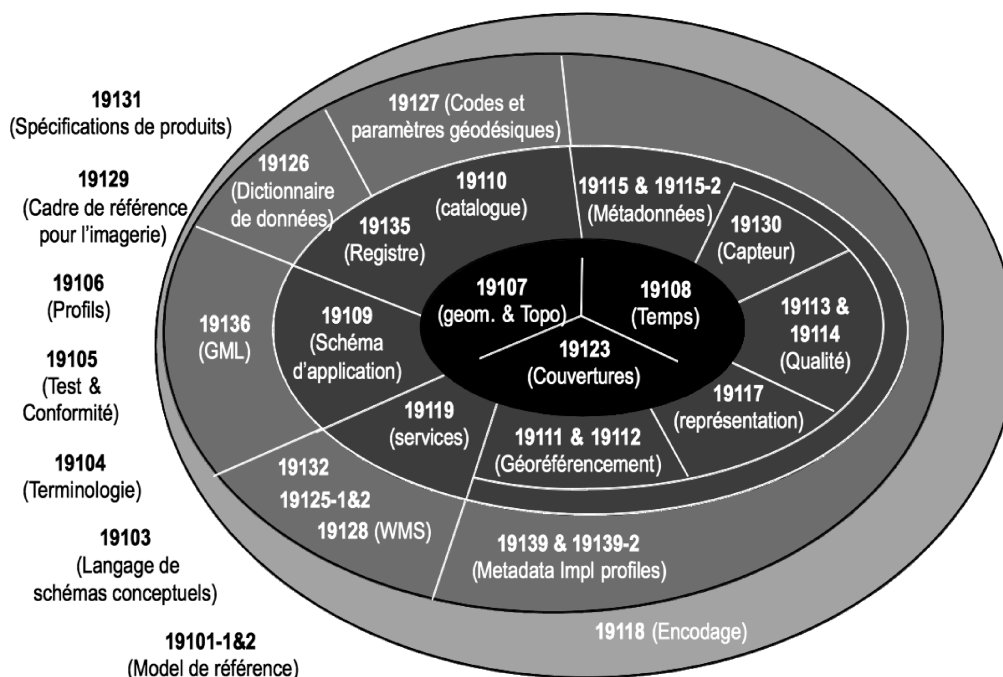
19131
(Spécifications de produits)

19129
(Cadre de référence pour l'imagerie)

19106
(Profils)

19105
(Test & Conformité)

19104
(Terminologie)

19103
(Langage de schémas conceptuels)

19101-1&2
(Model de référence)

19127 (Codes et paramètres géodésiques)

19126 (Dictionnaire de données)

19110 (catalogue)

19115 & 19115-2 (Métadonnées)

19135 (Registre)

19130 (Capteur)

19107 (geom. & Topo)

19108 (Temps)

19136 (GML)

19109 (Schéma d'application)

19113 & 19114 (Qualité)

19123 (Couvertures)

19117 (représentation)

19119 (services)

19111 & 19112 (Géoréférencement)

19132
19125-1&2
19128 (WMS)

19139 & 19139-2 (Metadata Impl profiles)

19118 (Encodage)